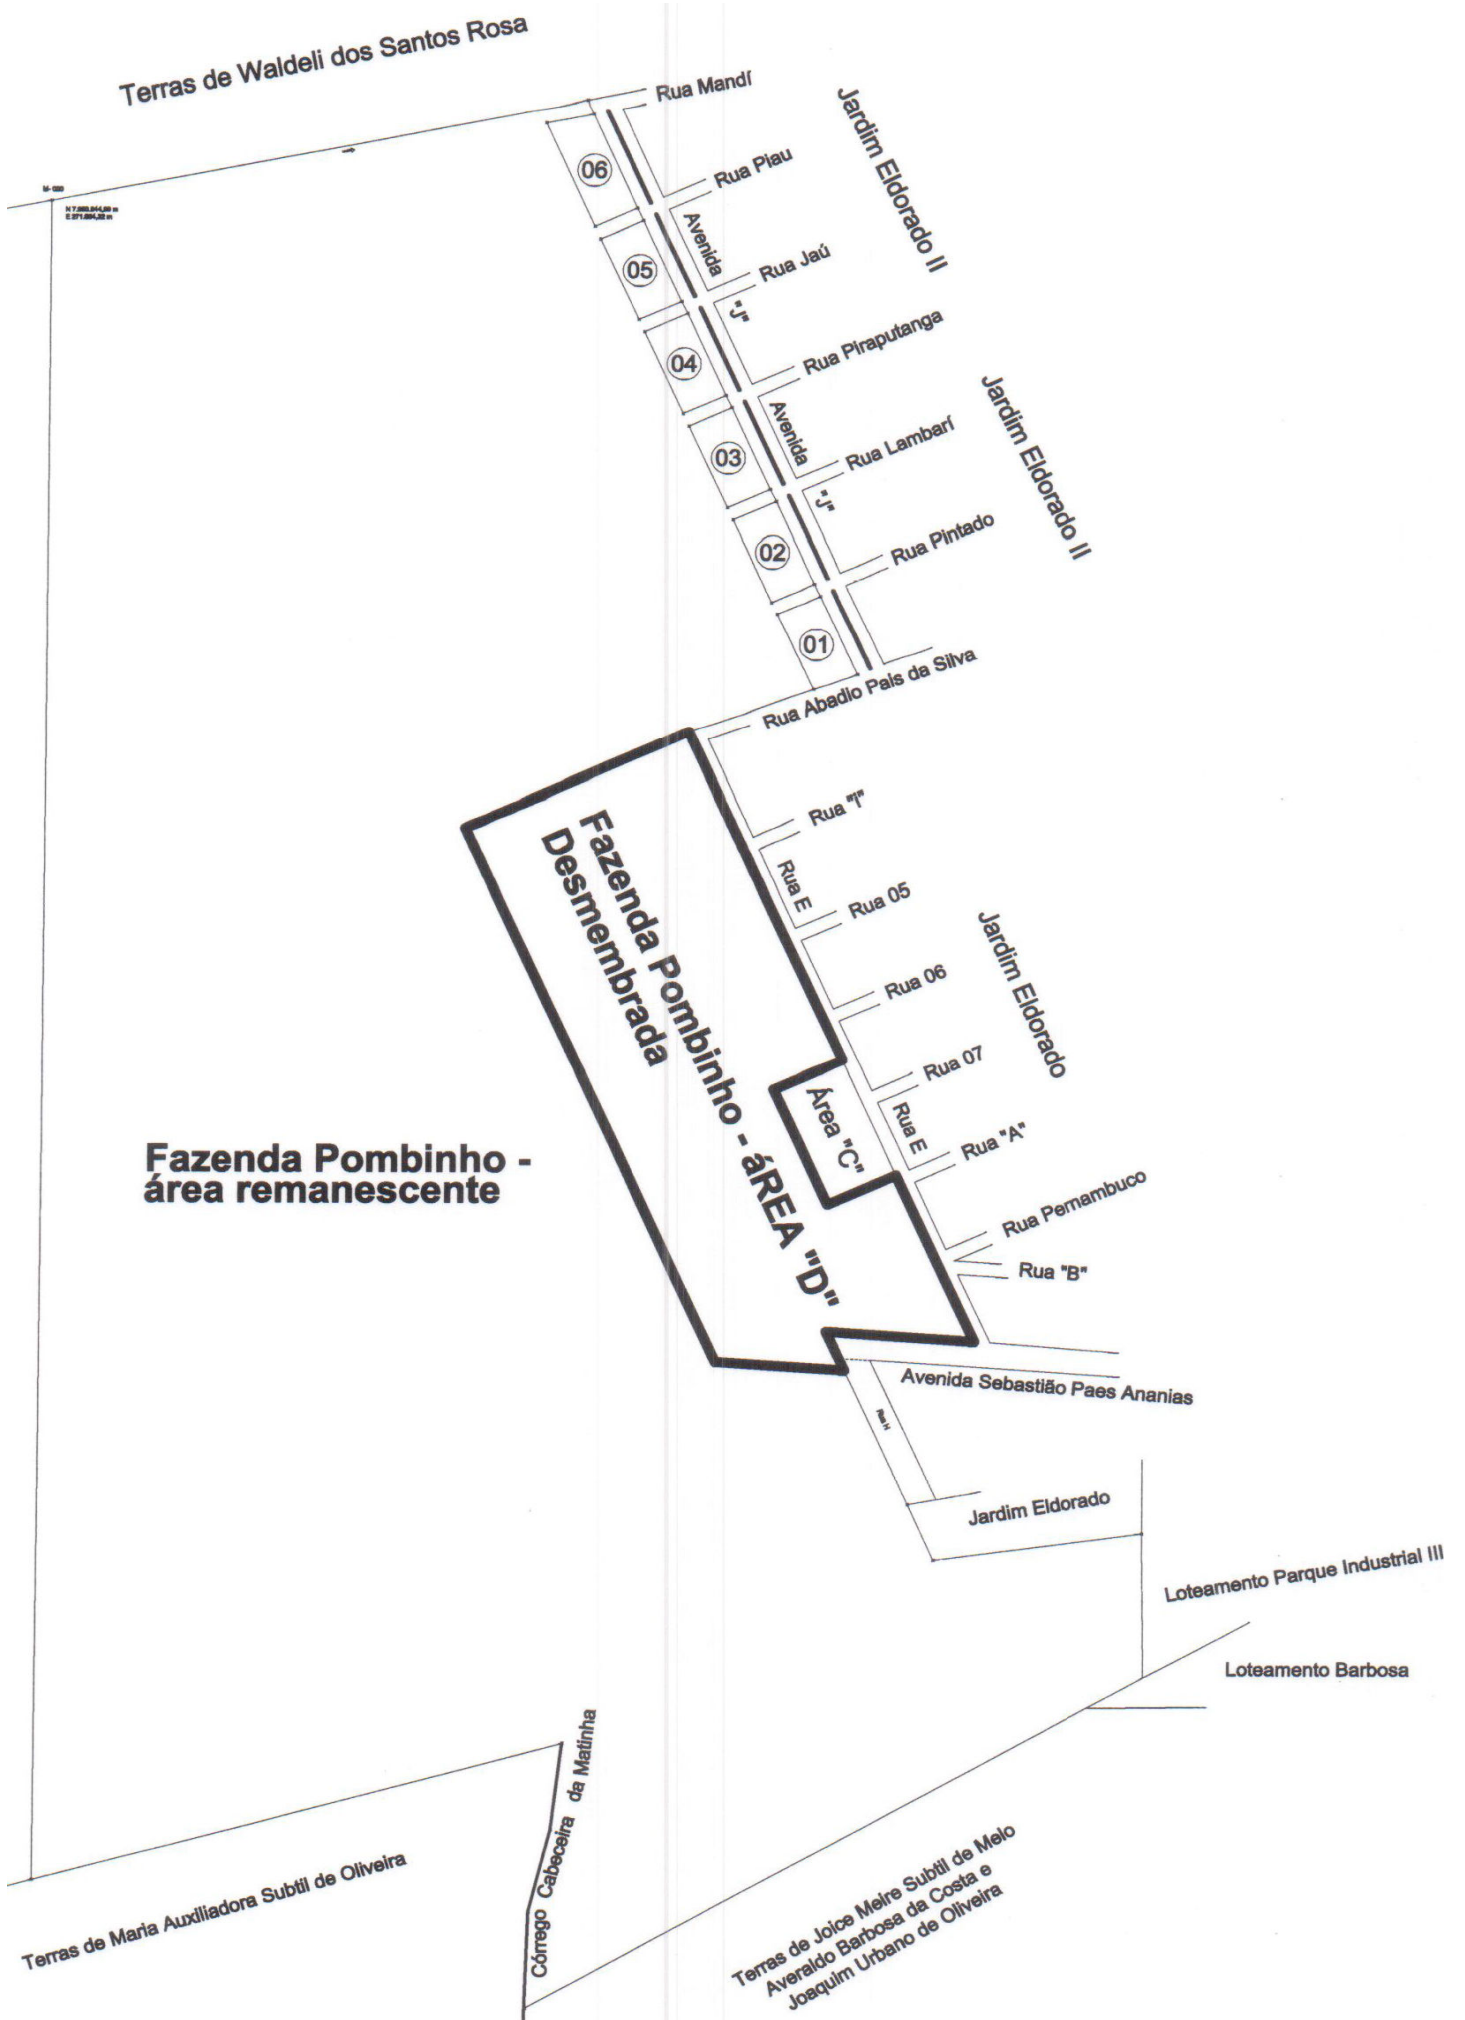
Terras de Waldeli dos Santos Rosa

M-000
N 7.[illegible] m
E 271.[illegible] m

Rua Mandí
Jardim Eldorado II
06
Rua Piau
Avenida
05
Rua Jaú
"J"
04
Rua Piraputanga
Jardim Eldorado II
Avenida
03
Rua Lambarí
"J"
02
Rua Pintado
01
Rua Abadio Pais da Silva

Rua "I"
Rua E
Rua 05
Fazenda Pombinho - áREA "D" Desmembrada
Rua 06
Jardim Eldorado
Rua 07
Área "C"
Rua E
Rua "A"
Rua Pernambuco
Rua "B"

Fazenda Pombinho - área remanescente

Avenida Sebastião Paes Ananias
Rua H
Jardim Eldorado
Loteamento Parque Industrial III
Loteamento Barbosa

Córrego Cabeceira da Matinha
Terras de Maria Auxiliadora Subtil de Oliveira
Terras de Joice Meire Subtil de Melo Averaldo Barbosa da Costa e Joaquim Urbano de Oliveira